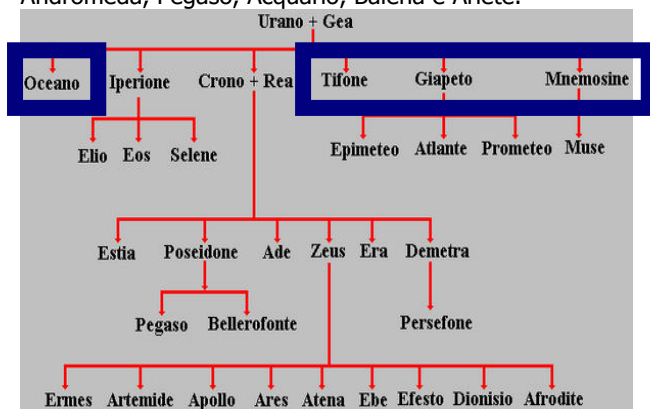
Andromeda, Pegaso, Acquario, Balena e Ariete.

Urano + Gea

Oceano
Iperione
Crono + Rea
Tifone
Giapeto
Mnemosine

Elio
Eos
Selene
Epimeteo
Atlante
Prometeo
Muse

Estia
Poseidone
Ade
Zeus
Era
Demetra

Pegaso
Bellerofonte
Persefone

Ermes
Artemide
Apollo
Ares
Atena
Ebe
Efesto
Dionisio
Afrodite